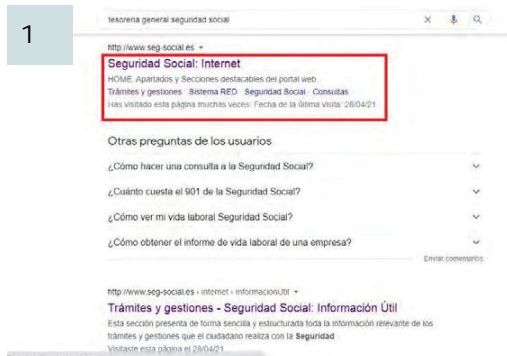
1

tesoreria general seguridad social

http://www.seg-social.es

Seguridad Social: Internet

HOME. Apartados y Secciones destacables del portal web.

Trámites y gestiones · Sistema RED · Seguridad Social · Consultas

Has visitado esta página muchas veces. Fecha de la última visita: 28/04/21

Otras preguntas de los usuarios

¿Cómo hacer una consulta a la Seguridad Social?

¿Cuánto cuesta el 901 de la Seguridad Social?

¿Cómo ver mi vida laboral Seguridad Social?

¿Cómo obtener el informe de vida laboral de una empresa?

Enviar comentarios

http://www.seg-social.es › internet › InformacionUtil

Trámites y gestiones - Seguridad Social: Información Útil

Esta sección presenta de forma sencilla y estructurada toda la información relevante de los trámites y gestiones que el ciudadano realiza con la Seguridad

Visitaste esta página el 28/04/21